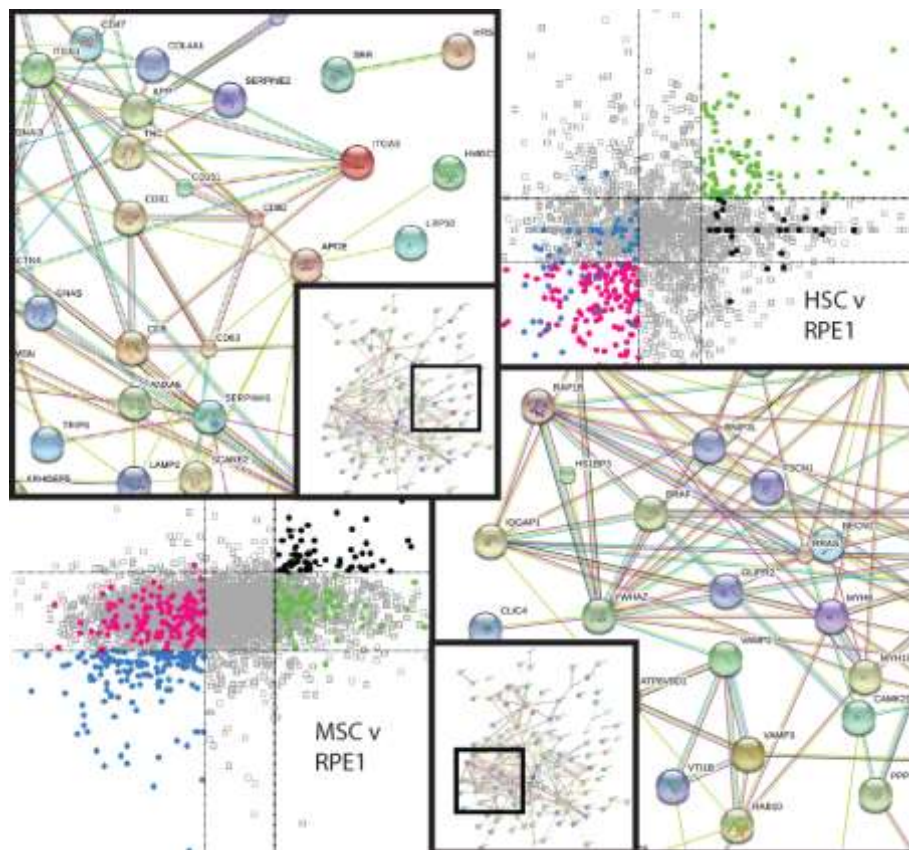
CD47

ITGB1

COL4A4

APP

SERPINE2

THC

ITGA5

HMBOX

LRP5

CD151

CD81

CD82

APOE

GNAS

CD9

CD63

ANXA6

SERPINH1

LAMP2

SCARB2

HSC v RPE1

RAP1B

HS1BP3

BRAF

IQGAP1

CLIC4

YWHAZ

VAMP2

VAMP3

RAB5B

VTI1B

MYH9

CAMK2

MSC v RPE1